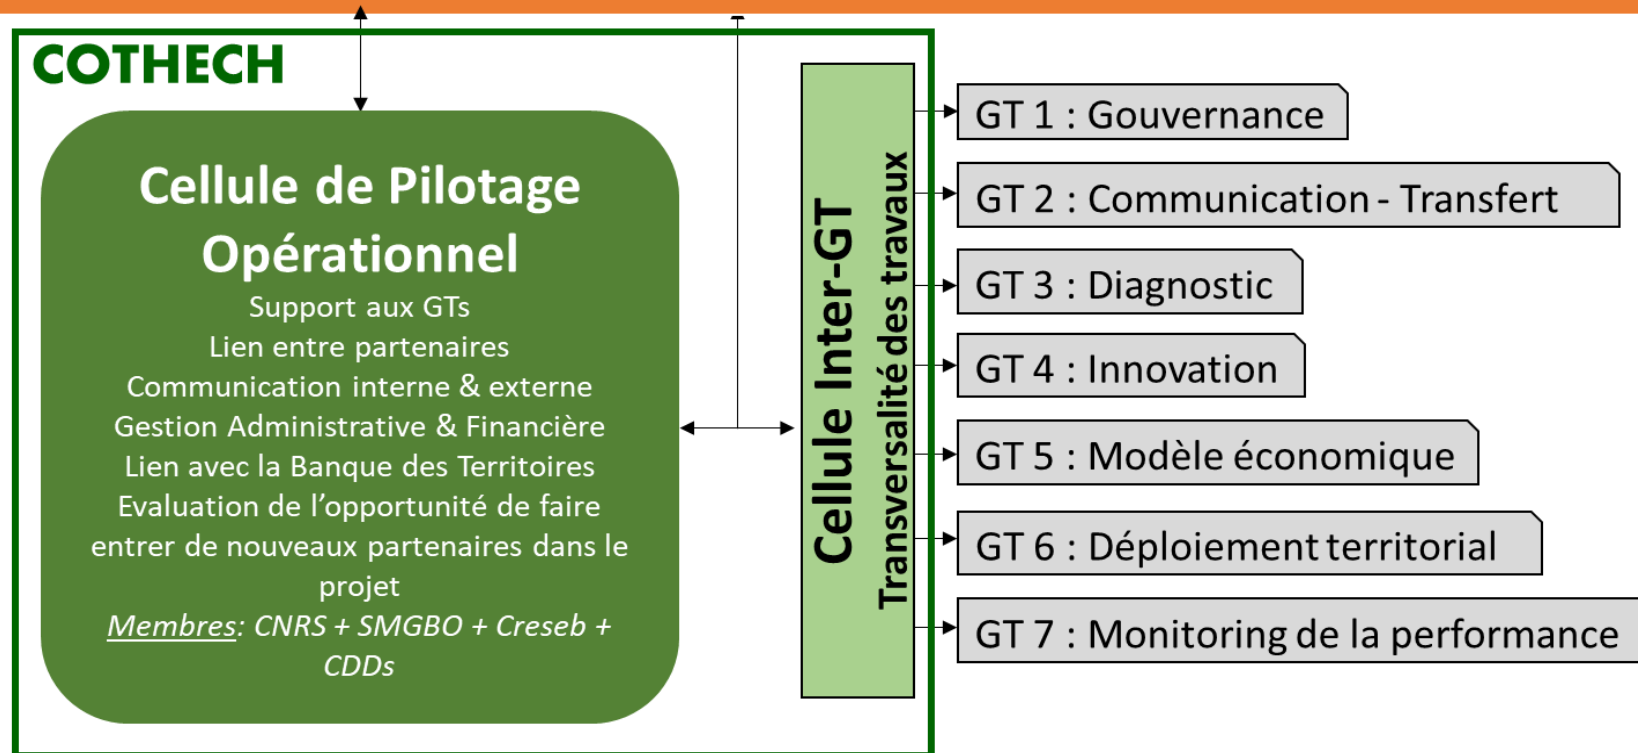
COTHECH

Cellule de Pilotage Opérationnel

Support aux GTs
Lien entre partenaires
Communication interne & externe
Gestion Administrative & Financière
Lien avec la Banque des Territoires
Evaluation de l'opportunité de faire entrer de nouveaux partenaires dans le projet
Membres: CNRS + SMGBO + Creseb + CDDs

Cellule Inter-GT
Transversalité des travaux

GT 1 : Gouvernance
GT 2 : Communication - Transfert
GT 3 : Diagnostic
GT 4 : Innovation
GT 5 : Modèle économique
GT 6 : Déploiement territorial
GT 7 : Monitoring de la performance